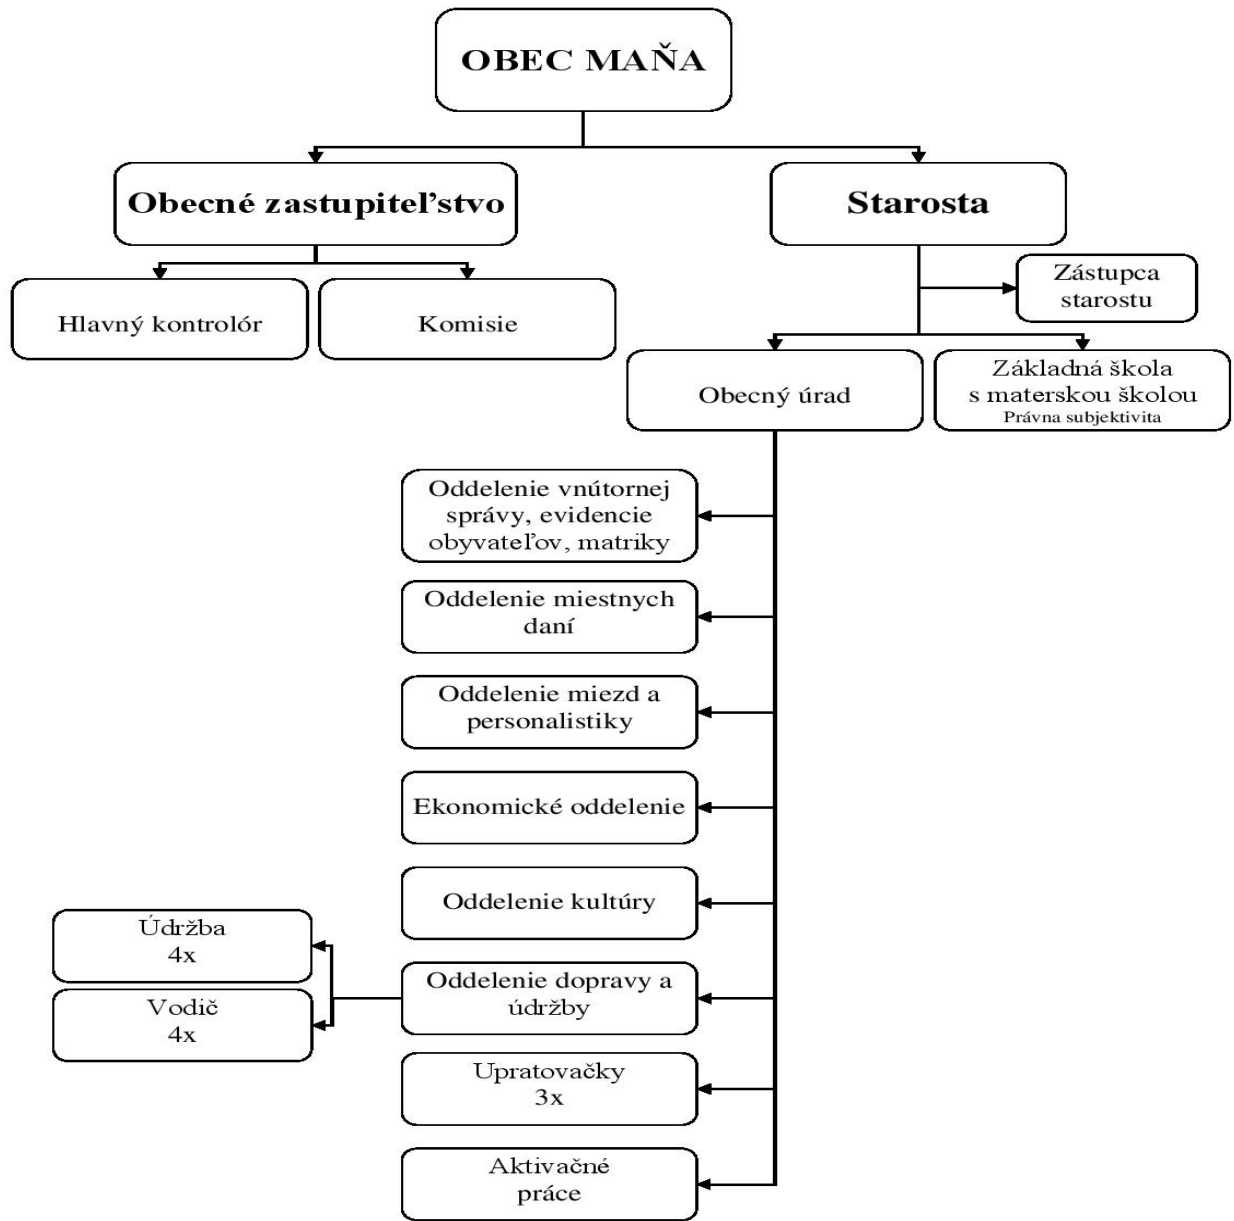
OBEC MAŇA

Obecné zastupiteľstvo

Starosta

Hlavný kontrolór

Komisie

Zástupca starostu

Obecný úrad

Základná škola s materskou školou
Právna subjektivita

Oddelenie vnútornej správy, evidencie obyvateľov, matriky

Oddelenie miestnych daní

Oddelenie miezd a personalistiky

Ekonomické oddelenie

Oddelenie kultúry

Údržba 4x

Vodič 4x

Oddelenie dopravy a údržby

Upratovačky 3x

Aktivačné práce